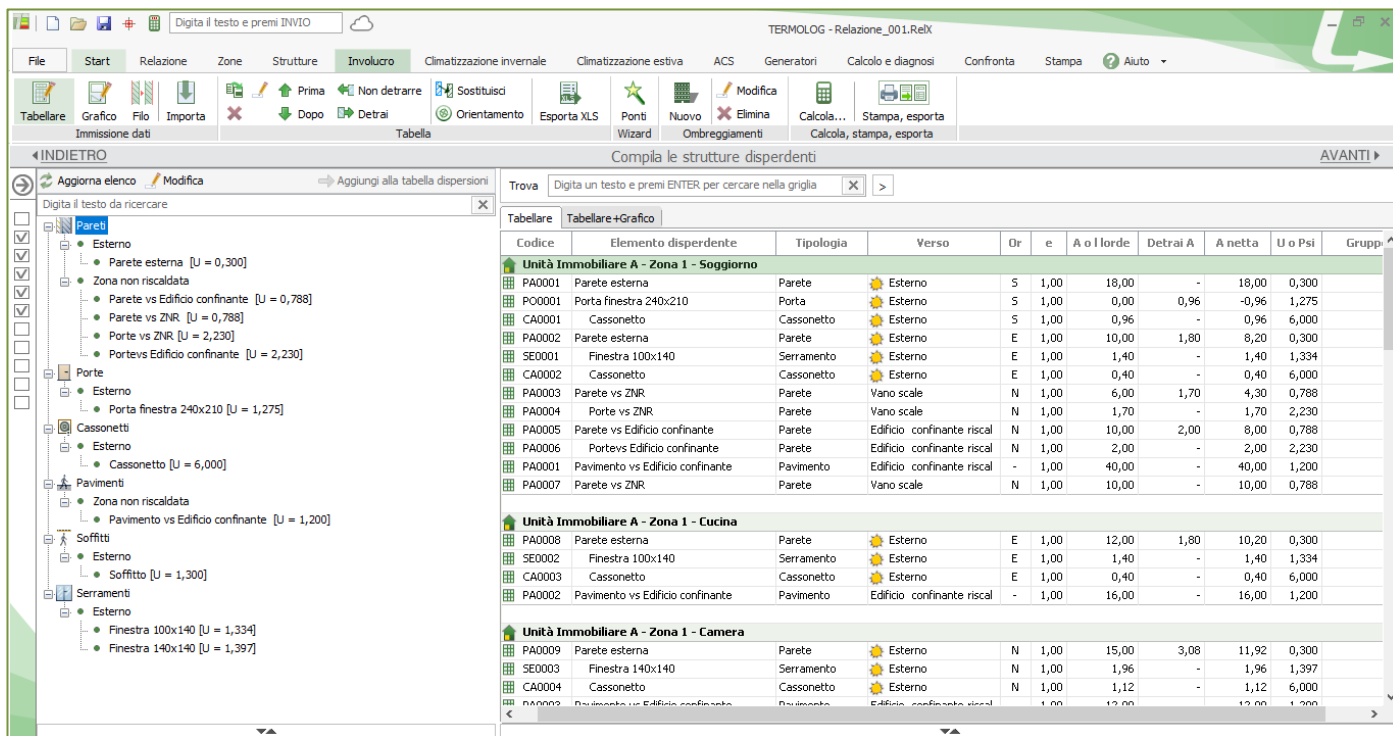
Digita il testo e premi INVIO

TERMOLOG - Relazione_001.RelX

File Start Relazione Zone Strutture Involucro Climatizzazione invernale Climatizzazione estiva ACS Generatori Calcolo e diagnosi Confronta Stampa Aiuto

Tabellare Grafico Filo Importa
Immissione dati
Prima Dopo Non detrarre Detrai Sostituisci Orientamento Esporta XLS
Tabella
Ponti
Wizard
Nuovo Modifica Elimina
Ombreggiamenti
Calcola... Stampa, esporta
Calcola, stampa, esporta

INDIETRO Compila le strutture disperdenti AVANTI

Aggiorna elenco Modifica Aggiungi alla tabella dispersioni

Digita il testo da ricercare

Pareti
Esterno
Parete esterna [U = 0,300]
Zona non riscaldata
Parete vs Edificio confinante [U = 0,788]
Parete vs ZNR [U = 0,788]
Porte vs ZNR [U = 2,230]
Portevs Edificio confinante [U = 2,230]
Porte
Esterno
Porta finestra 240x210 [U = 1,275]
Cassonetti
Esterno
Cassonetto [U = 6,000]
Pavimenti
Zona non riscaldata
Pavimento vs Edificio confinante [U = 1,200]
Soffitti
Esterno
Soffitto [U = 1,300]
Serramenti
Esterno
Finestra 100x140 [U = 1,334]
Finestra 140x140 [U = 1,397]

Trova Digita un testo e premi ENTER per cercare nella griglia

Tabellare Tabellare+Grafico

| Codice | Elemento disperdente | Tipologia | Verso | Or | e | A o l lorde | Detrai A | A netta | U o Psi | Grupp |
|---|---|---|---|---|---|---|---|---|---|---|
| Unità Immobiliare A - Zona 1 - Soggiorno | | | | | | | | | | |
| PA0001 | Parete esterna | Parete | Esterno | S | 1,00 | 18,00 | - | 18,00 | 0,300 | |
| PO0001 | Porta finestra 240x210 | Porta | Esterno | S | 1,00 | 0,00 | 0,96 | -0,96 | 1,275 | |
| CA0001 | Cassonetto | Cassonetto | Esterno | S | 1,00 | 0,96 | - | 0,96 | 6,000 | |
| PA0002 | Parete esterna | Parete | Esterno | E | 1,00 | 10,00 | 1,80 | 8,20 | 0,300 | |
| SE0001 | Finestra 100x140 | Serramento | Esterno | E | 1,00 | 1,40 | - | 1,40 | 1,334 | |
| CA0002 | Cassonetto | Cassonetto | Esterno | E | 1,00 | 0,40 | - | 0,40 | 6,000 | |
| PA0003 | Parete vs ZNR | Parete | Vano scale | N | 1,00 | 6,00 | 1,70 | 4,30 | 0,788 | |
| PA0004 | Porte vs ZNR | Parete | Vano scale | N | 1,00 | 1,70 | - | 1,70 | 2,230 | |
| PA0005 | Parete vs Edificio confinante | Parete | Edificio confinante riscal | N | 1,00 | 10,00 | 2,00 | 8,00 | 0,788 | |
| PA0006 | Portevs Edificio confinante | Parete | Edificio confinante riscal | N | 1,00 | 2,00 | - | 2,00 | 2,230 | |
| PA0001 | Pavimento vs Edificio confinante | Pavimento | Edificio confinante riscal | - | 1,00 | 40,00 | - | 40,00 | 1,200 | |
| PA0007 | Parete vs ZNR | Parete | Vano scale | N | 1,00 | 10,00 | - | 10,00 | 0,788 | |
| Unità Immobiliare A - Zona 1 - Cucina | | | | | | | | | | |
| PA0008 | Parete esterna | Parete | Esterno | E | 1,00 | 12,00 | 1,80 | 10,20 | 0,300 | |
| SE0002 | Finestra 100x140 | Serramento | Esterno | E | 1,00 | 1,40 | - | 1,40 | 1,334 | |
| CA0003 | Cassonetto | Cassonetto | Esterno | E | 1,00 | 0,40 | - | 0,40 | 6,000 | |
| PA0002 | Pavimento vs Edificio confinante | Pavimento | Edificio confinante riscal | - | 1,00 | 16,00 | - | 16,00 | 1,200 | |
| Unità Immobiliare A - Zona 1 - Camera | | | | | | | | | | |
| PA0009 | Parete esterna | Parete | Esterno | N | 1,00 | 15,00 | 3,08 | 11,92 | 0,300 | |
| SE0003 | Finestra 140x140 | Serramento | Esterno | N | 1,00 | 1,96 | - | 1,96 | 1,397 | |
| CA0004 | Cassonetto | Cassonetto | Esterno | N | 1,00 | 1,12 | - | 1,12 | 6,000 | |
| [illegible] | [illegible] | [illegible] | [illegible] | | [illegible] | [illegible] | | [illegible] | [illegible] | |